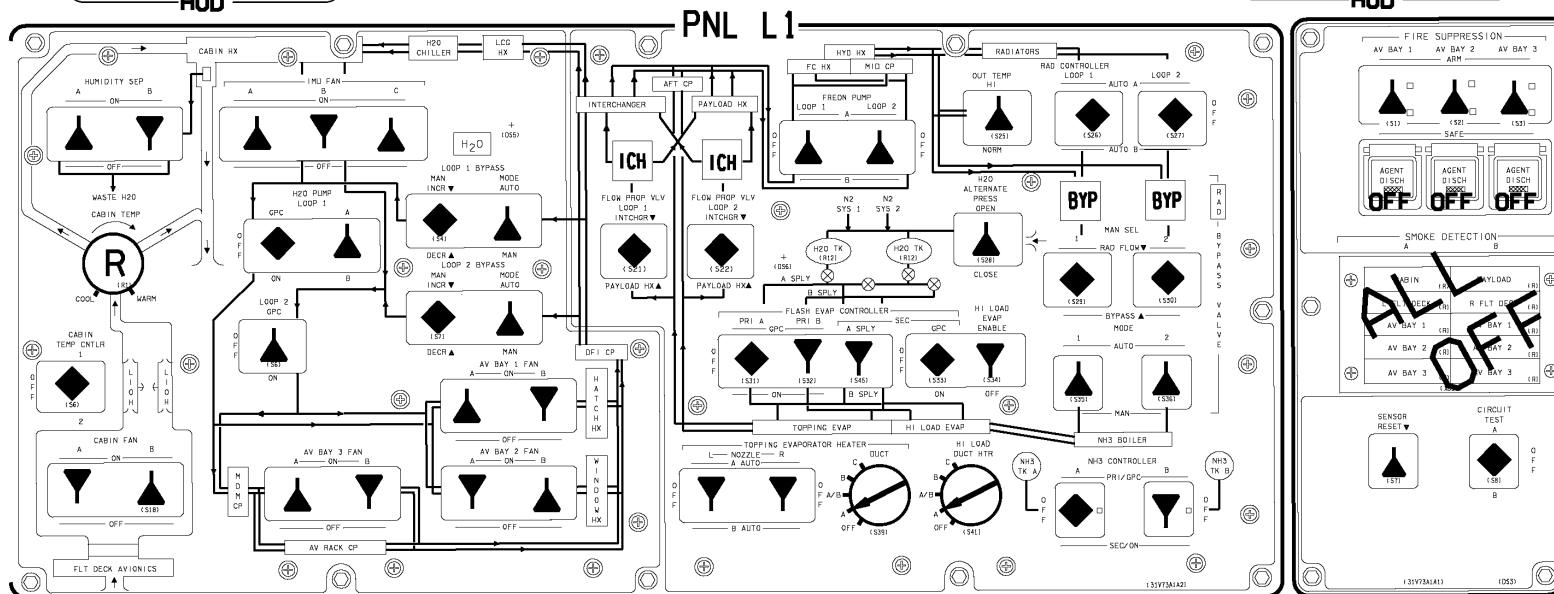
HUD

PNL L1

HUD

CABIN HX
H2O CHILLER
LCG HX
HUMIDITY SEP
A ON B
OFF
WASTE H2O
IMU FAN
A B C
ON
OFF
$H_2O$
+ (DS5)
CABIN TEMP
R
COOL WARM
H2O PUMP LOOP 1
GPC A
OFF
ON B
LOOP 1 BYPASS
MAN INCR▼ MODE AUTO
(S4) MAN
DECR▲
LOOP 2 BYPASS
MAN INCR▼ MODE AUTO
(S7) MAN
DECR▲
LOOP 2 GPC
(S6)
ON
CABIN TEMP CNTLR
1
OFF
(S6)
2
LIOH
LIOH
CABIN FAN
A ON B
(S18)
OFF
AV BAY 1 FAN
A ON B
OFF
HATCH HX
AV BAY 3 FAN
A ON B
OFF
AV BAY 2 FAN
A ON B
OFF
WINDOW HX
MDM CP
AV RACK CP
FLT DECK AVIONICS
DFI CP
AFT CP
INTERCHANGER
PAYLOAD HX
ICH
ICH
FLOW PROP VLV LOOP 1 INTCHGR▼
(S21)
PAYLOAD HX▲
FLOW PROP VLV LOOP 2 INTCHGR▼
(S22)
PAYLOAD HX▲
HYD HX
FC HX
MID CP
FREON PUMP
LOOP 1 A LOOP 2
OFF
OFF
B
RADIATORS
OUT TEMP HI
(S25)
NORM
RAD CONTROLLER
LOOP 1 LOOP 2
AUTO A
(S26)
(S27)
OFF
AUTO B
BYP
BYP
RAD BYPASS VALVE
N2 SYS 1
N2 SYS 2
H2O TK (R12)
H2O TK (R12)
+ (DS6)
A SPLY
B SPLY
H2O ALTERNATE PRESS OPEN
(S28)
CLOSE
MAN SEL
1 2
RAD FLOW▼
(S29)
(S30)
BYPASS▲
MODE
1 AUTO 2
(S35)
(S36)
MAN
FLASH EVAP CONTROLLER
PRI A
PRI B
A SPLY SEC
GPC
(S31) (S32) (S45)
ON
B SPLY
HI LOAD EVAP ENABLE
GPC
(S33) (S34)
ON OFF
TOPPING EVAP
HI LOAD EVAP
NH3 BOILER
TOPPING EVAPORATOR HEATER
L NOZZLE R
A AUTO
OFF
B AUTO
DUCT
C B A/B A OFF
(S39)
HI LOAD DUCT HTR
C B A/B A OFF
(S41)
NH3 TK A
NH3 TK B
NH3 CONTROLLER
A PRI/GPC B
OFF
OFF
SEC/ON
(31V73A1A2)
FIRE SUPPRESSION
AV BAY 1 AV BAY 2 AV BAY 3
ARM
(S1) (S2) (S3)
SAFE
AGENT DISCH OFF
AGENT DISCH OFF
AGENT DISCH OFF
SMOKE DETECTION
A B
CABIN (R)
PAYLOAD (R)
L FLT DECK (R)
R FLT DECK (R)
AV BAY 1 (R)
AV BAY 1 (R)
AV BAY 2 (R)
AV BAY 2 (R)
AV BAY 3 (R)
AV BAY 3 (R)
ALL OFF
SENSOR RESET▼
(S7)
CIRCUIT TEST
A
(S8)
OFF
B
(31V73A1A1)
(DS3)